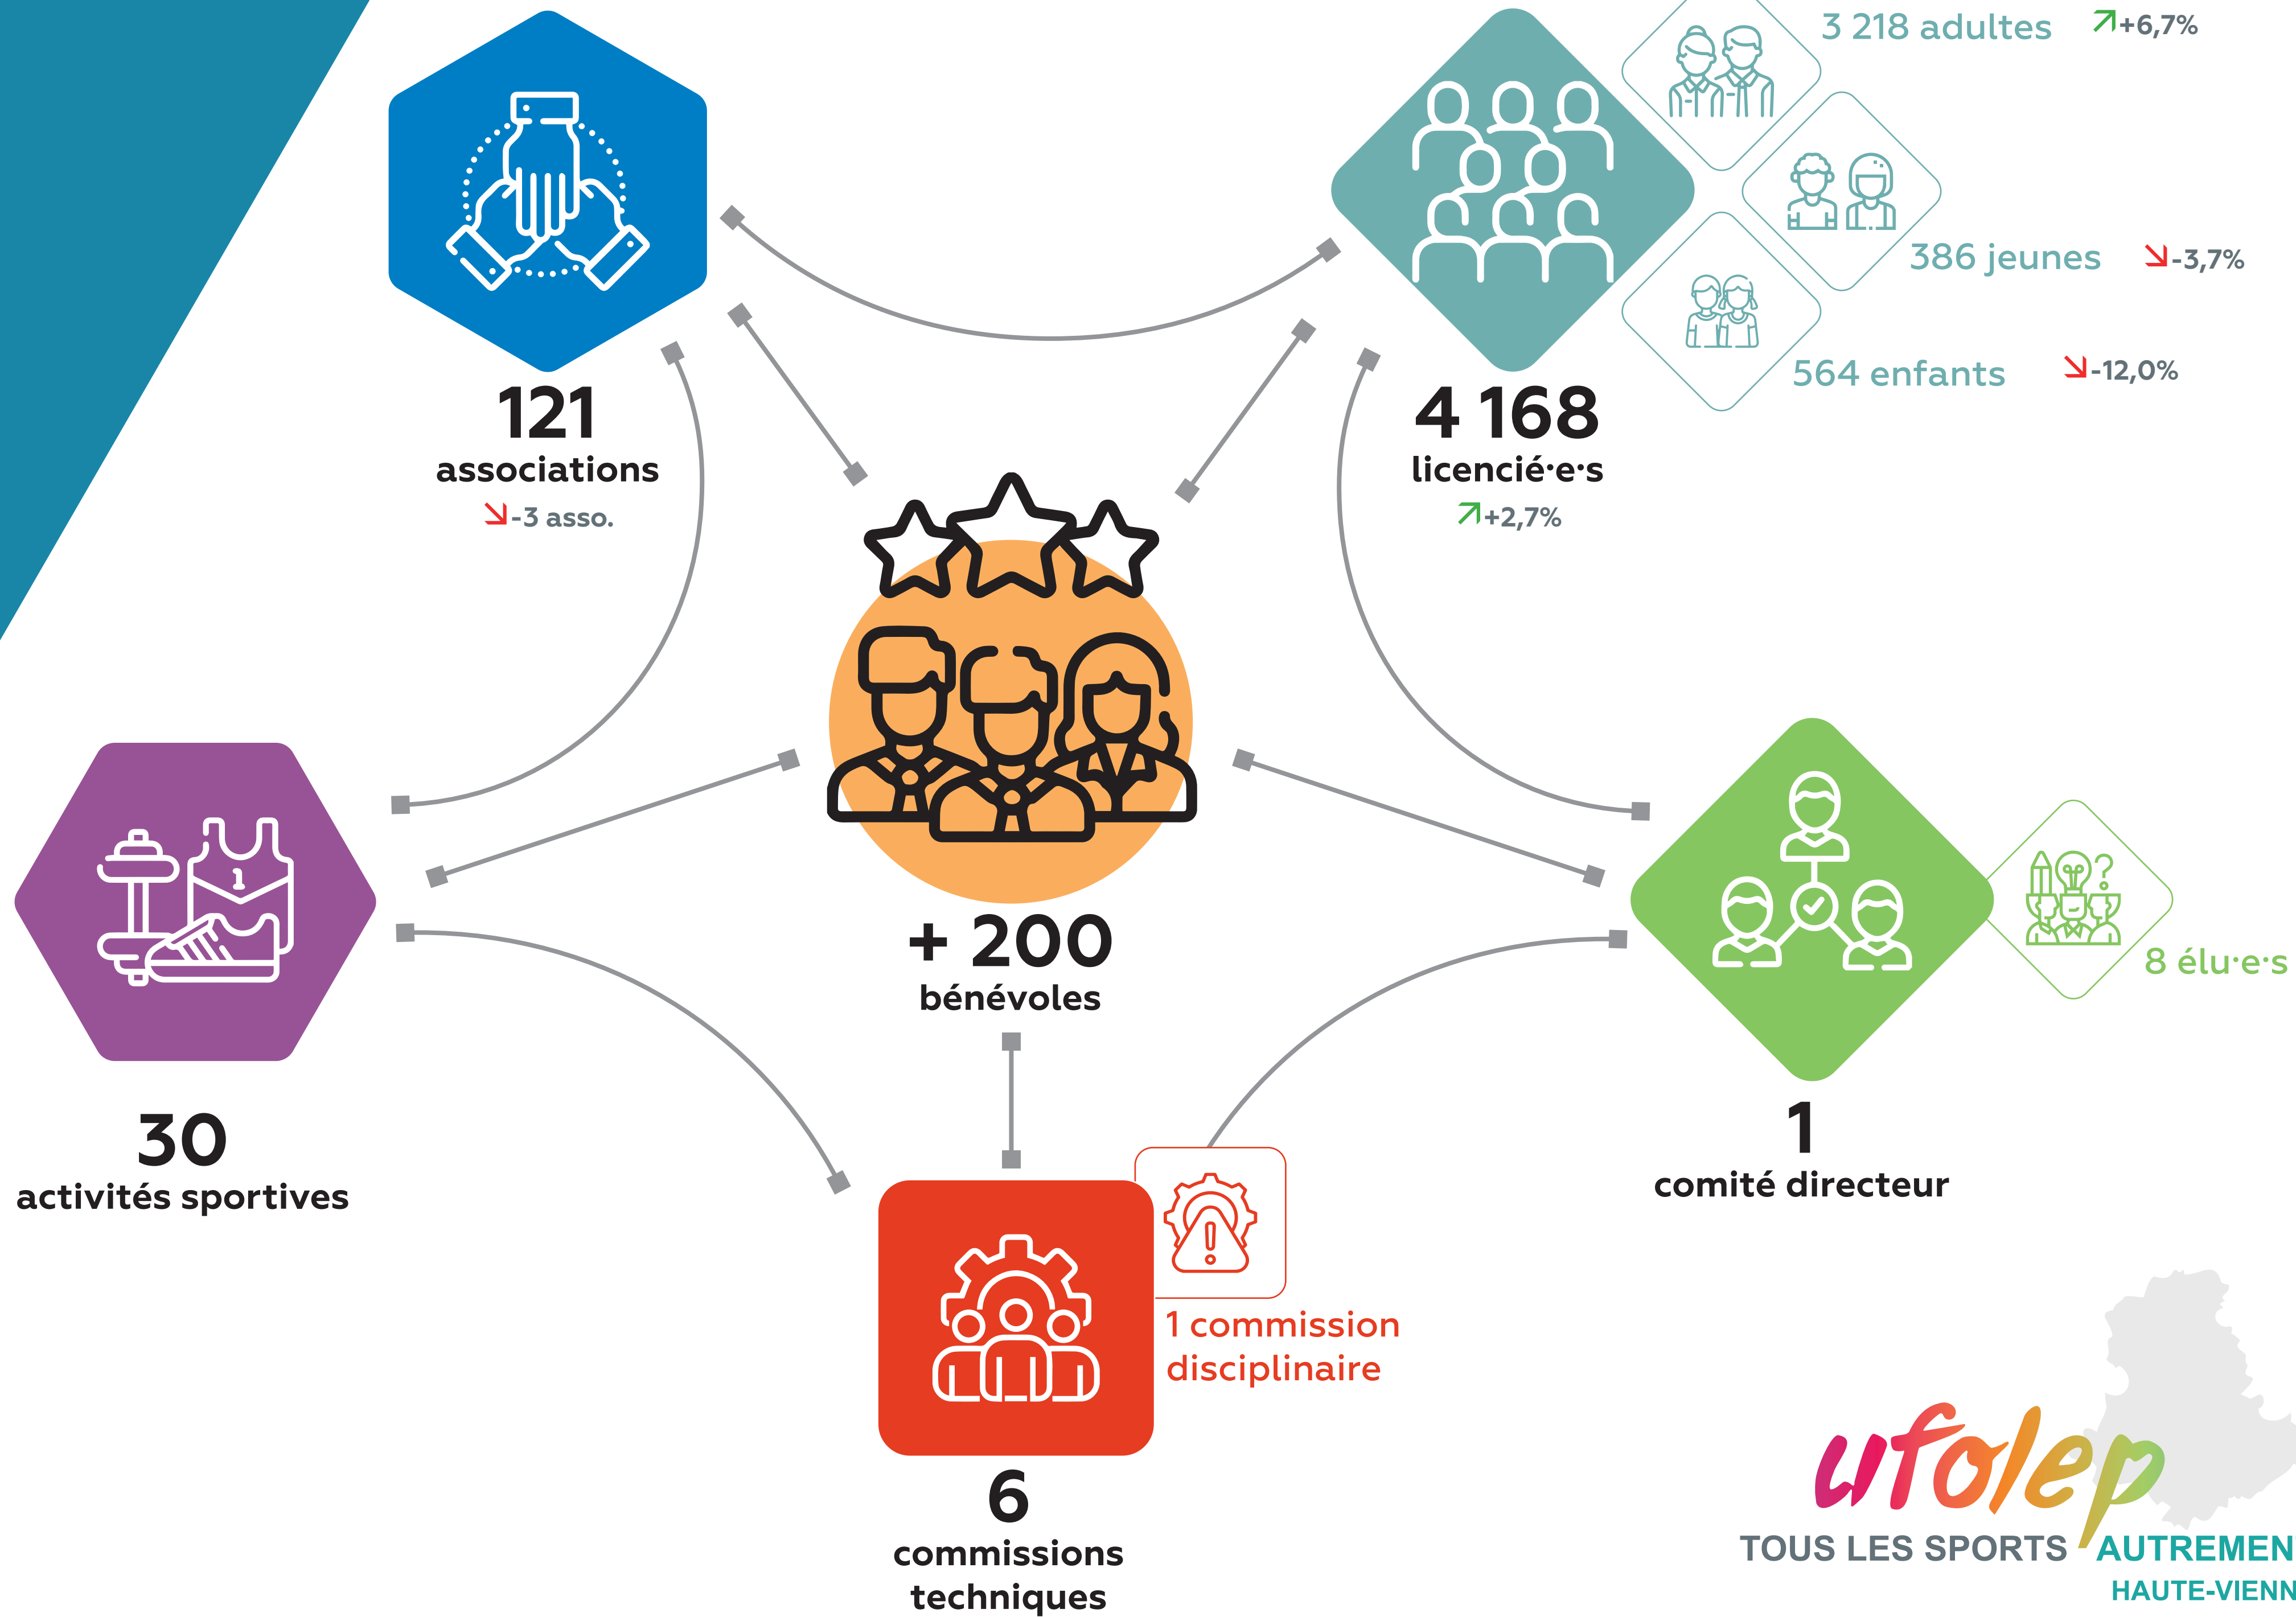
121
associations
-3 asso.

4 168
licencié·e·s
+2,7%

3 218 adultes +6,7%

386 jeunes -3,7%

564 enfants -12,0%

+ 200
bénévoles

30
activités sportives

1
comité directeur

8 élu·e·s

6
commissions techniques

1 commission disciplinaire

ufolep
TOUS LES SPORTS AUTREMEN
HAUTE-VIENN